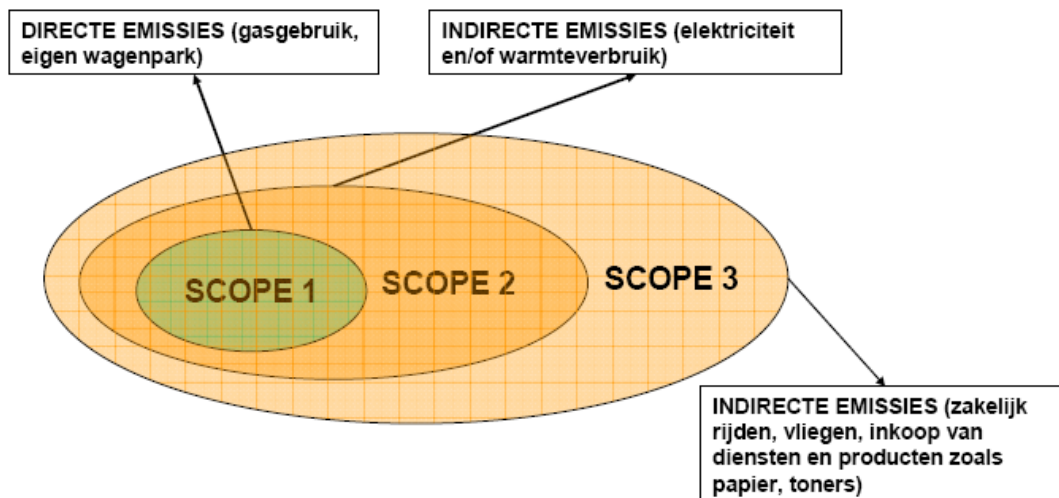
DIRECTE EMISSIES (gasgebruik, eigen wagenpark)

INDIRECTE EMISSIES (elektriciteit en/of warmteverbruik)

SCOPE 1

SCOPE 2

SCOPE 3

INDIRECTE EMISSIES (zakelijk rijden, vliegen, inkoop van diensten en producten zoals papier, toners)